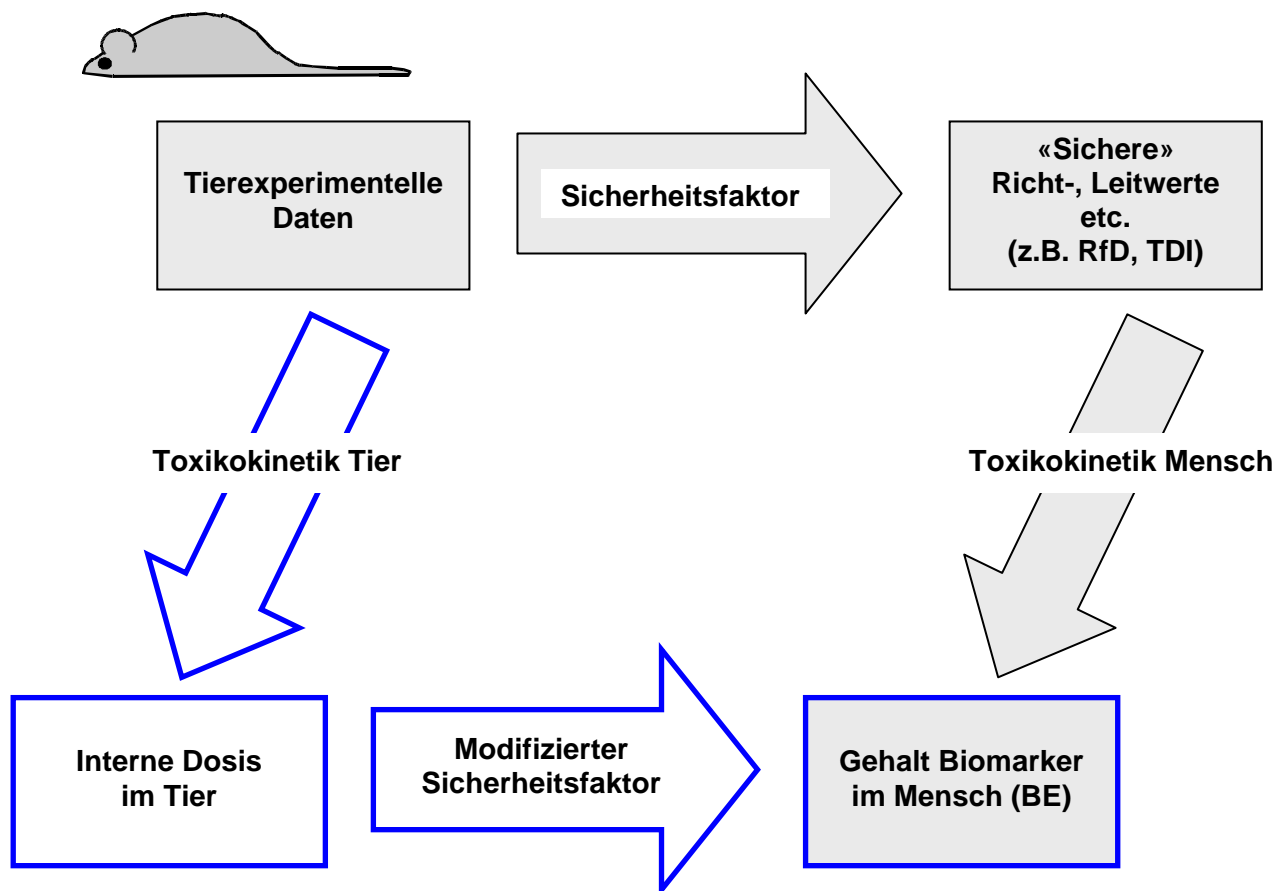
Tierexperimentelle Daten

Sicherheitsfaktor

«Sichere» Richt-, Leitwerte etc. (z.B. RfD, TDI)

Toxikokinetik Tier

Toxikokinetik Mensch

Interne Dosis im Tier

Modifizierter Sicherheitsfaktor

Gehalt Biomarker im Mensch (BE)